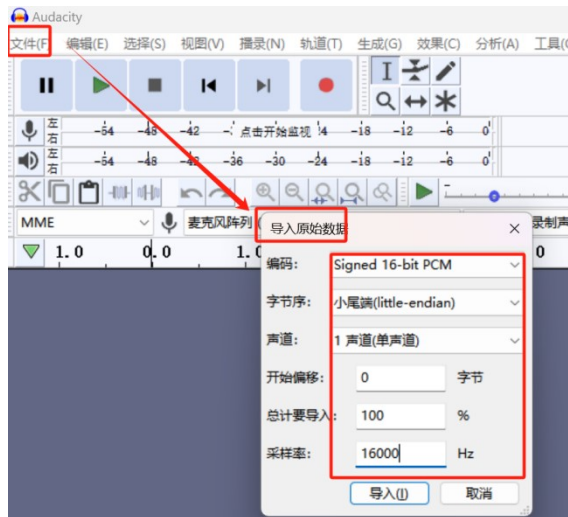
Audacity

文件(F) 编辑(E) 选择(S) 视图(V) 播录(N) 轨道(T) 生成(G) 效果(C) 分析(A) 工具(

左 右 -54 -48 -42 点击开始监视 !4 -18 -12 -6 0

左 右 -54 -48 -42 -36 -30 -24 -18 -12 -6 0

MME 麦克风阵列 录制声

1.0 0.0 1.0 0

导入原始数据

编码: Signed 16-bit PCM

字节序: 小尾端(little-endian)

声道: 1 声道(单声道)

开始偏移: 0 字节

总计要导入: 100 %

采样率: 16000 Hz

导入(I) 取消